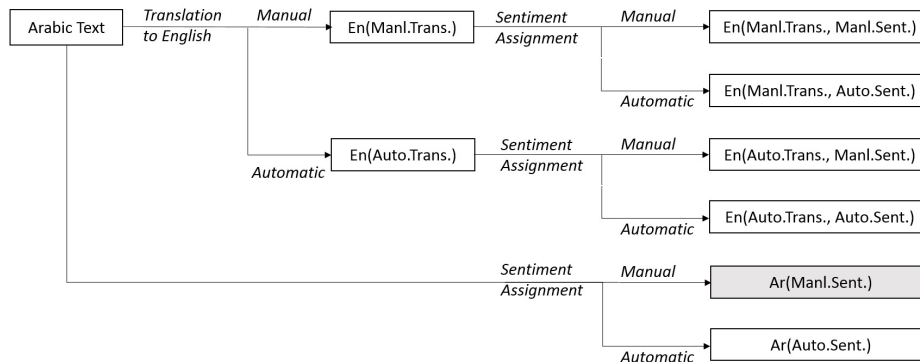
Arabic Text

Translation to English

Manual

En(Manl.Trans.)

Sentiment Assignment

Manual

En(Manl.Trans., Manl.Sent.)

Automatic

En(Manl.Trans., Auto.Sent.)

Automatic

En(Auto.Trans.)

Sentiment Assignment

Manual

En(Auto.Trans., Manl.Sent.)

Automatic

En(Auto.Trans., Auto.Sent.)

Sentiment Assignment

Manual

Ar(Manl.Sent.)

Automatic

Ar(Auto.Sent.)